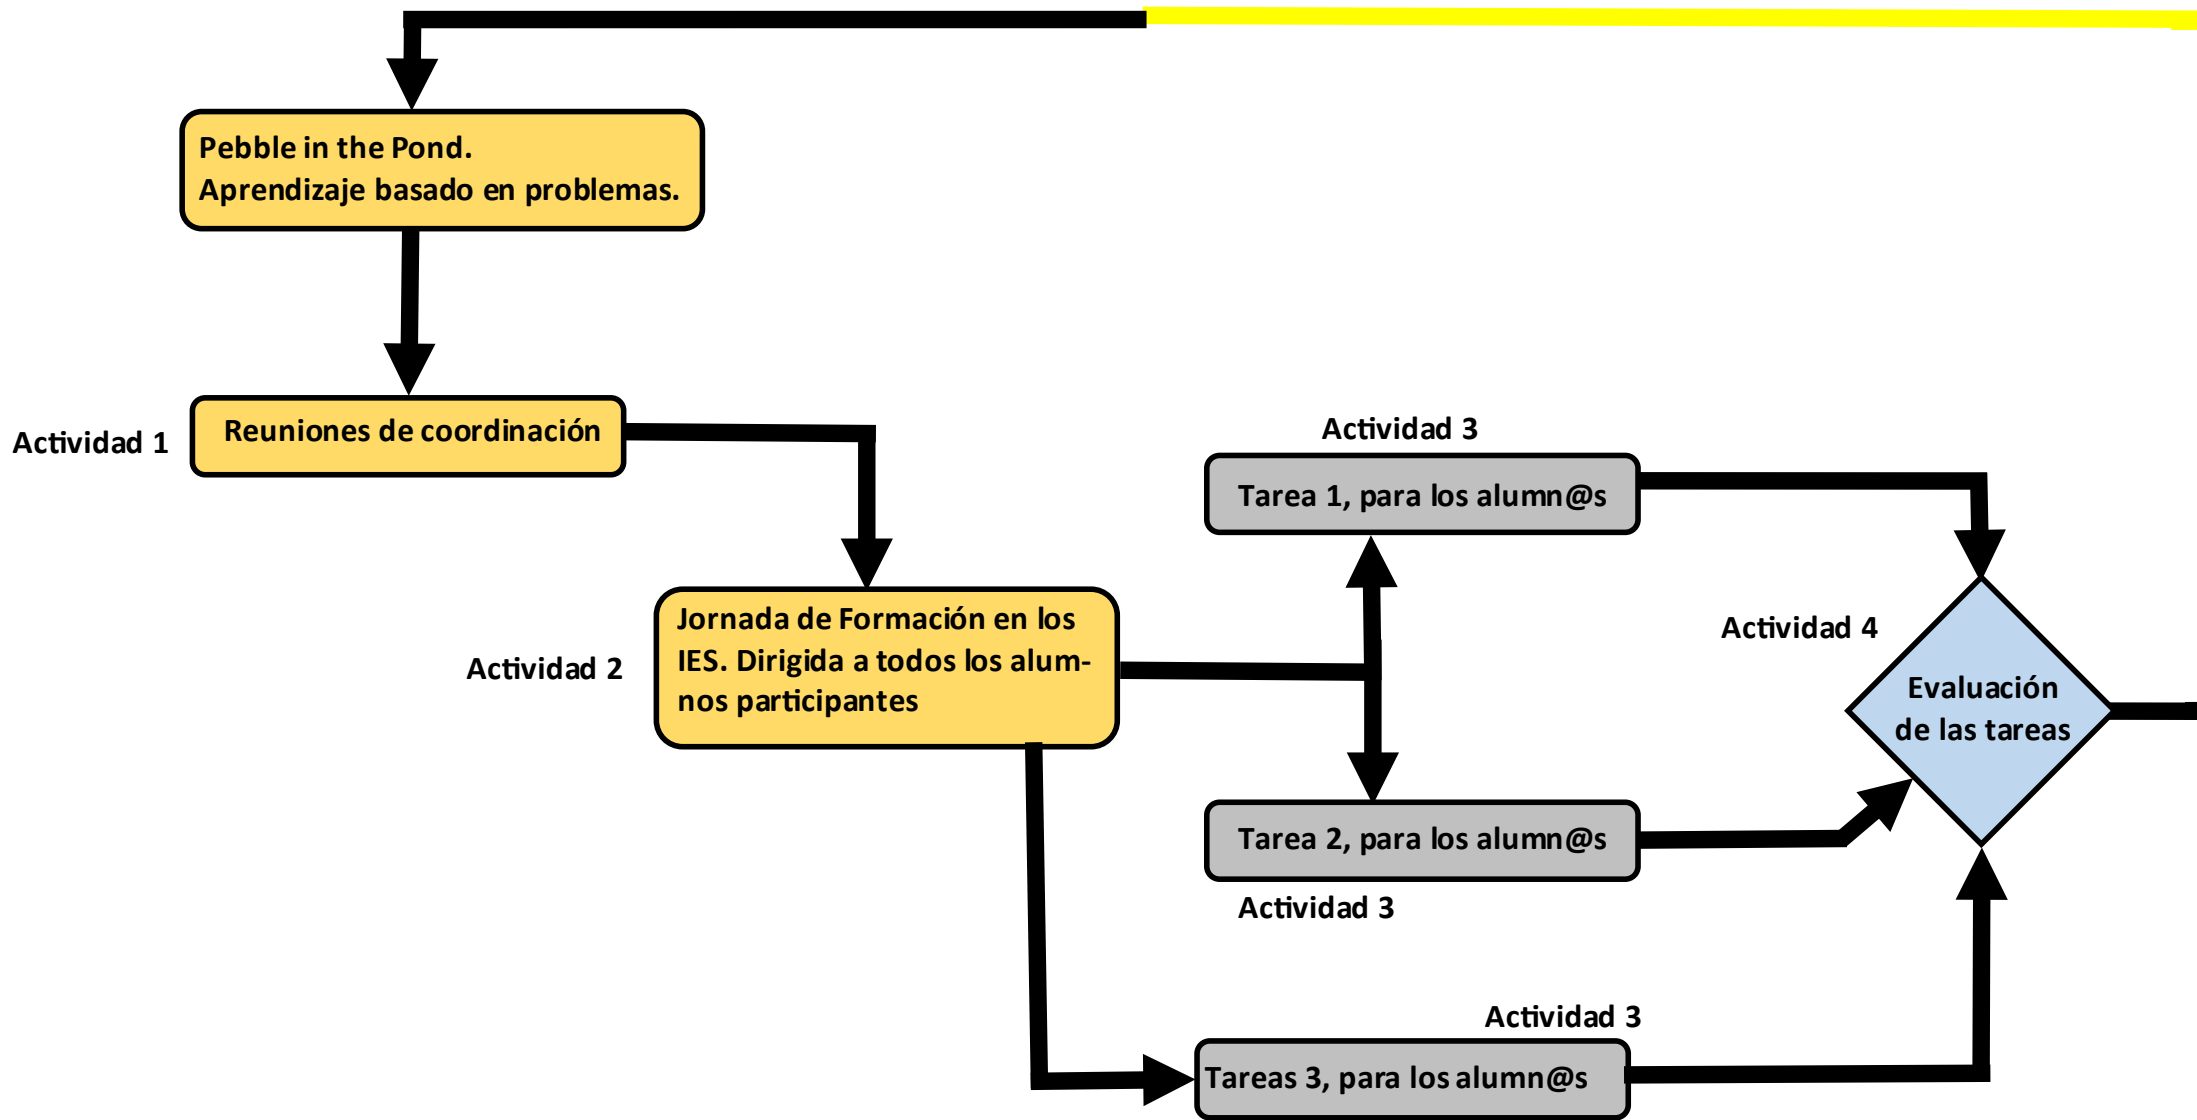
Pebble in the Pond.
Aprendizaje basado en problemas.

Actividad 1

Reuniones de coordinación

Actividad 3

Tarea 1, para los alumn@s

Actividad 2

Jornada de Formación en los IES. Dirigida a todos los alumnos participantes

Actividad 4

Evaluación de las tareas

Tarea 2, para los alumn@s

Actividad 3

Actividad 3

Tareas 3, para los alumn@s